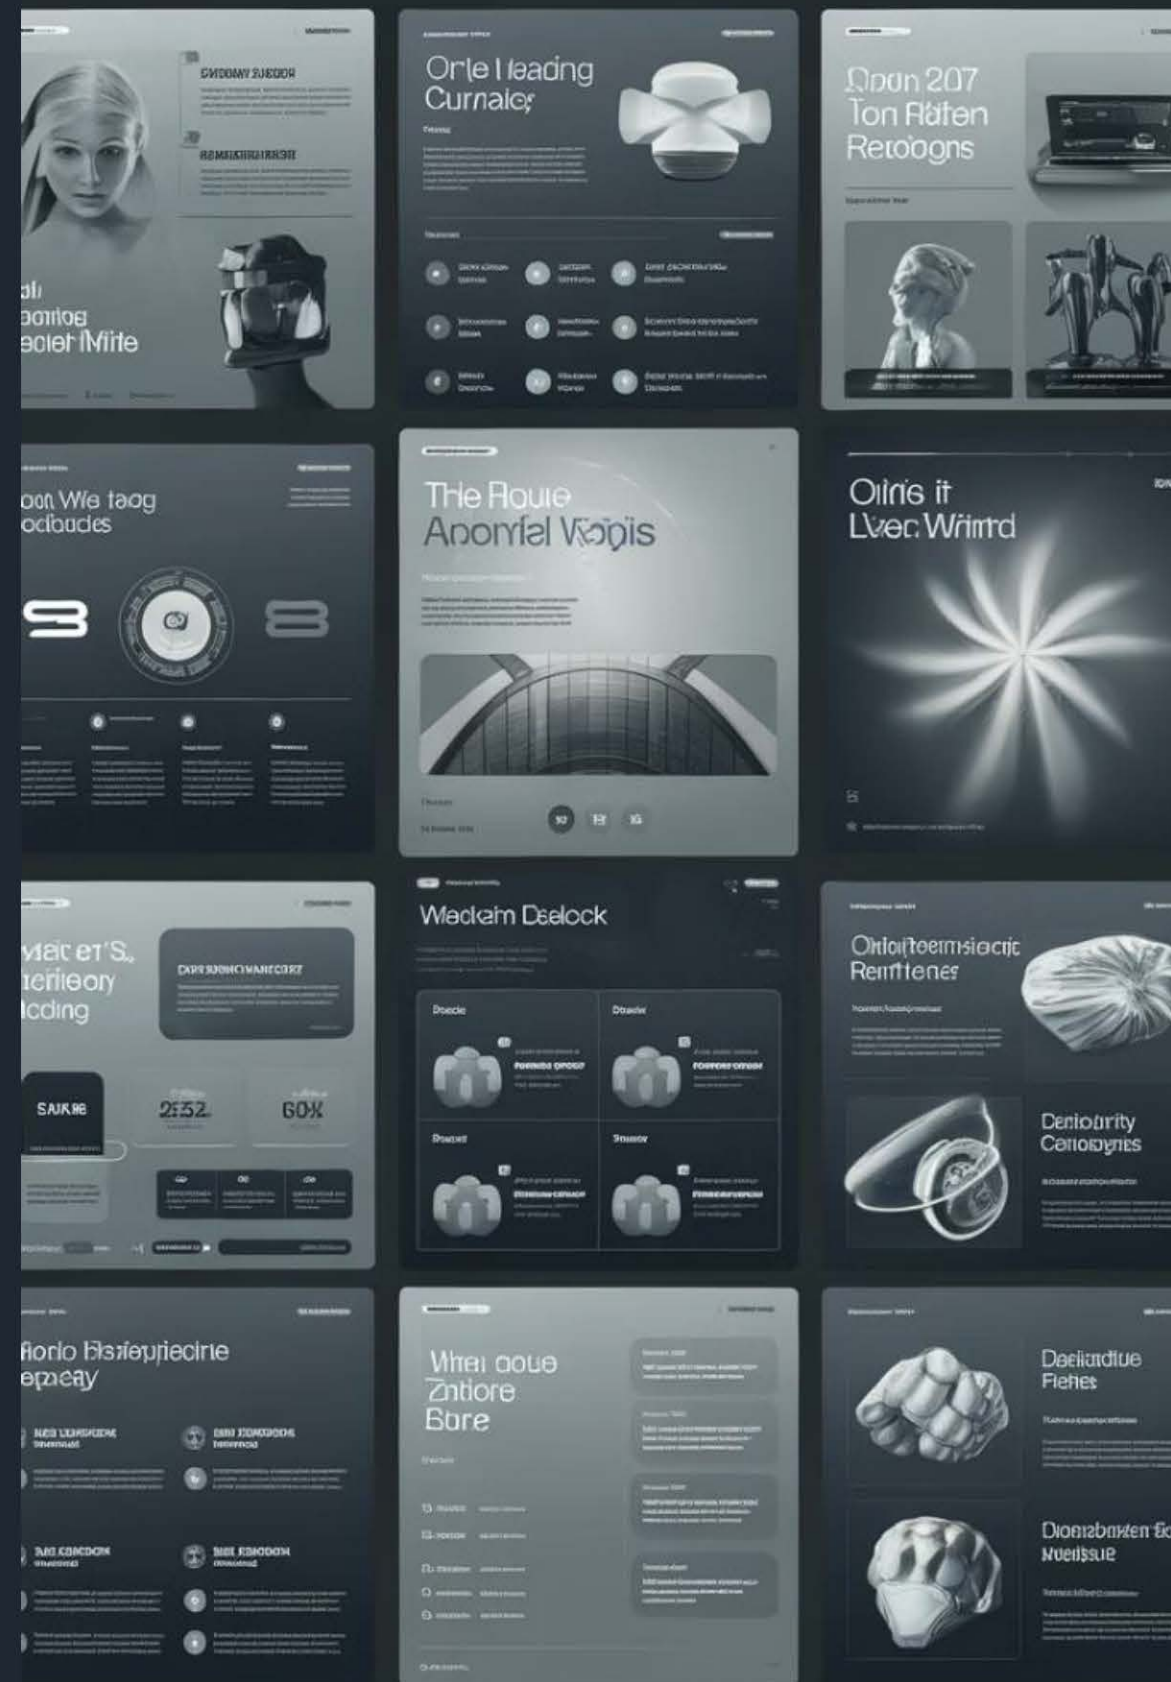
SNDOWY SUEGOR

RSMEUSIUIIRSIE

ul
bomog
ecler iMite

Orle Heading
Curnalcy

Dpon 207
Ton Fiditen
Retoogns

oon Wie taog
ociudes

8

8

The Houe
Aponfal Vopis

Oilris it
Lvec Wimd

B

viacer'S,
aerieory
icding

DXRSUISONO MAHECERT

SAIKIE

2532

60%

Wedeim Dselock

Doecle

Doacle

Doecel

Doecer

Onloifoemsiecic
Remtenes

Deniourity
Cenooynes

fiorio Esrieuriecine
epeay

Whei ooue
Zntiore
Bore

Daeiadiue
Flehes

Dionbaiken fo
Nueisue